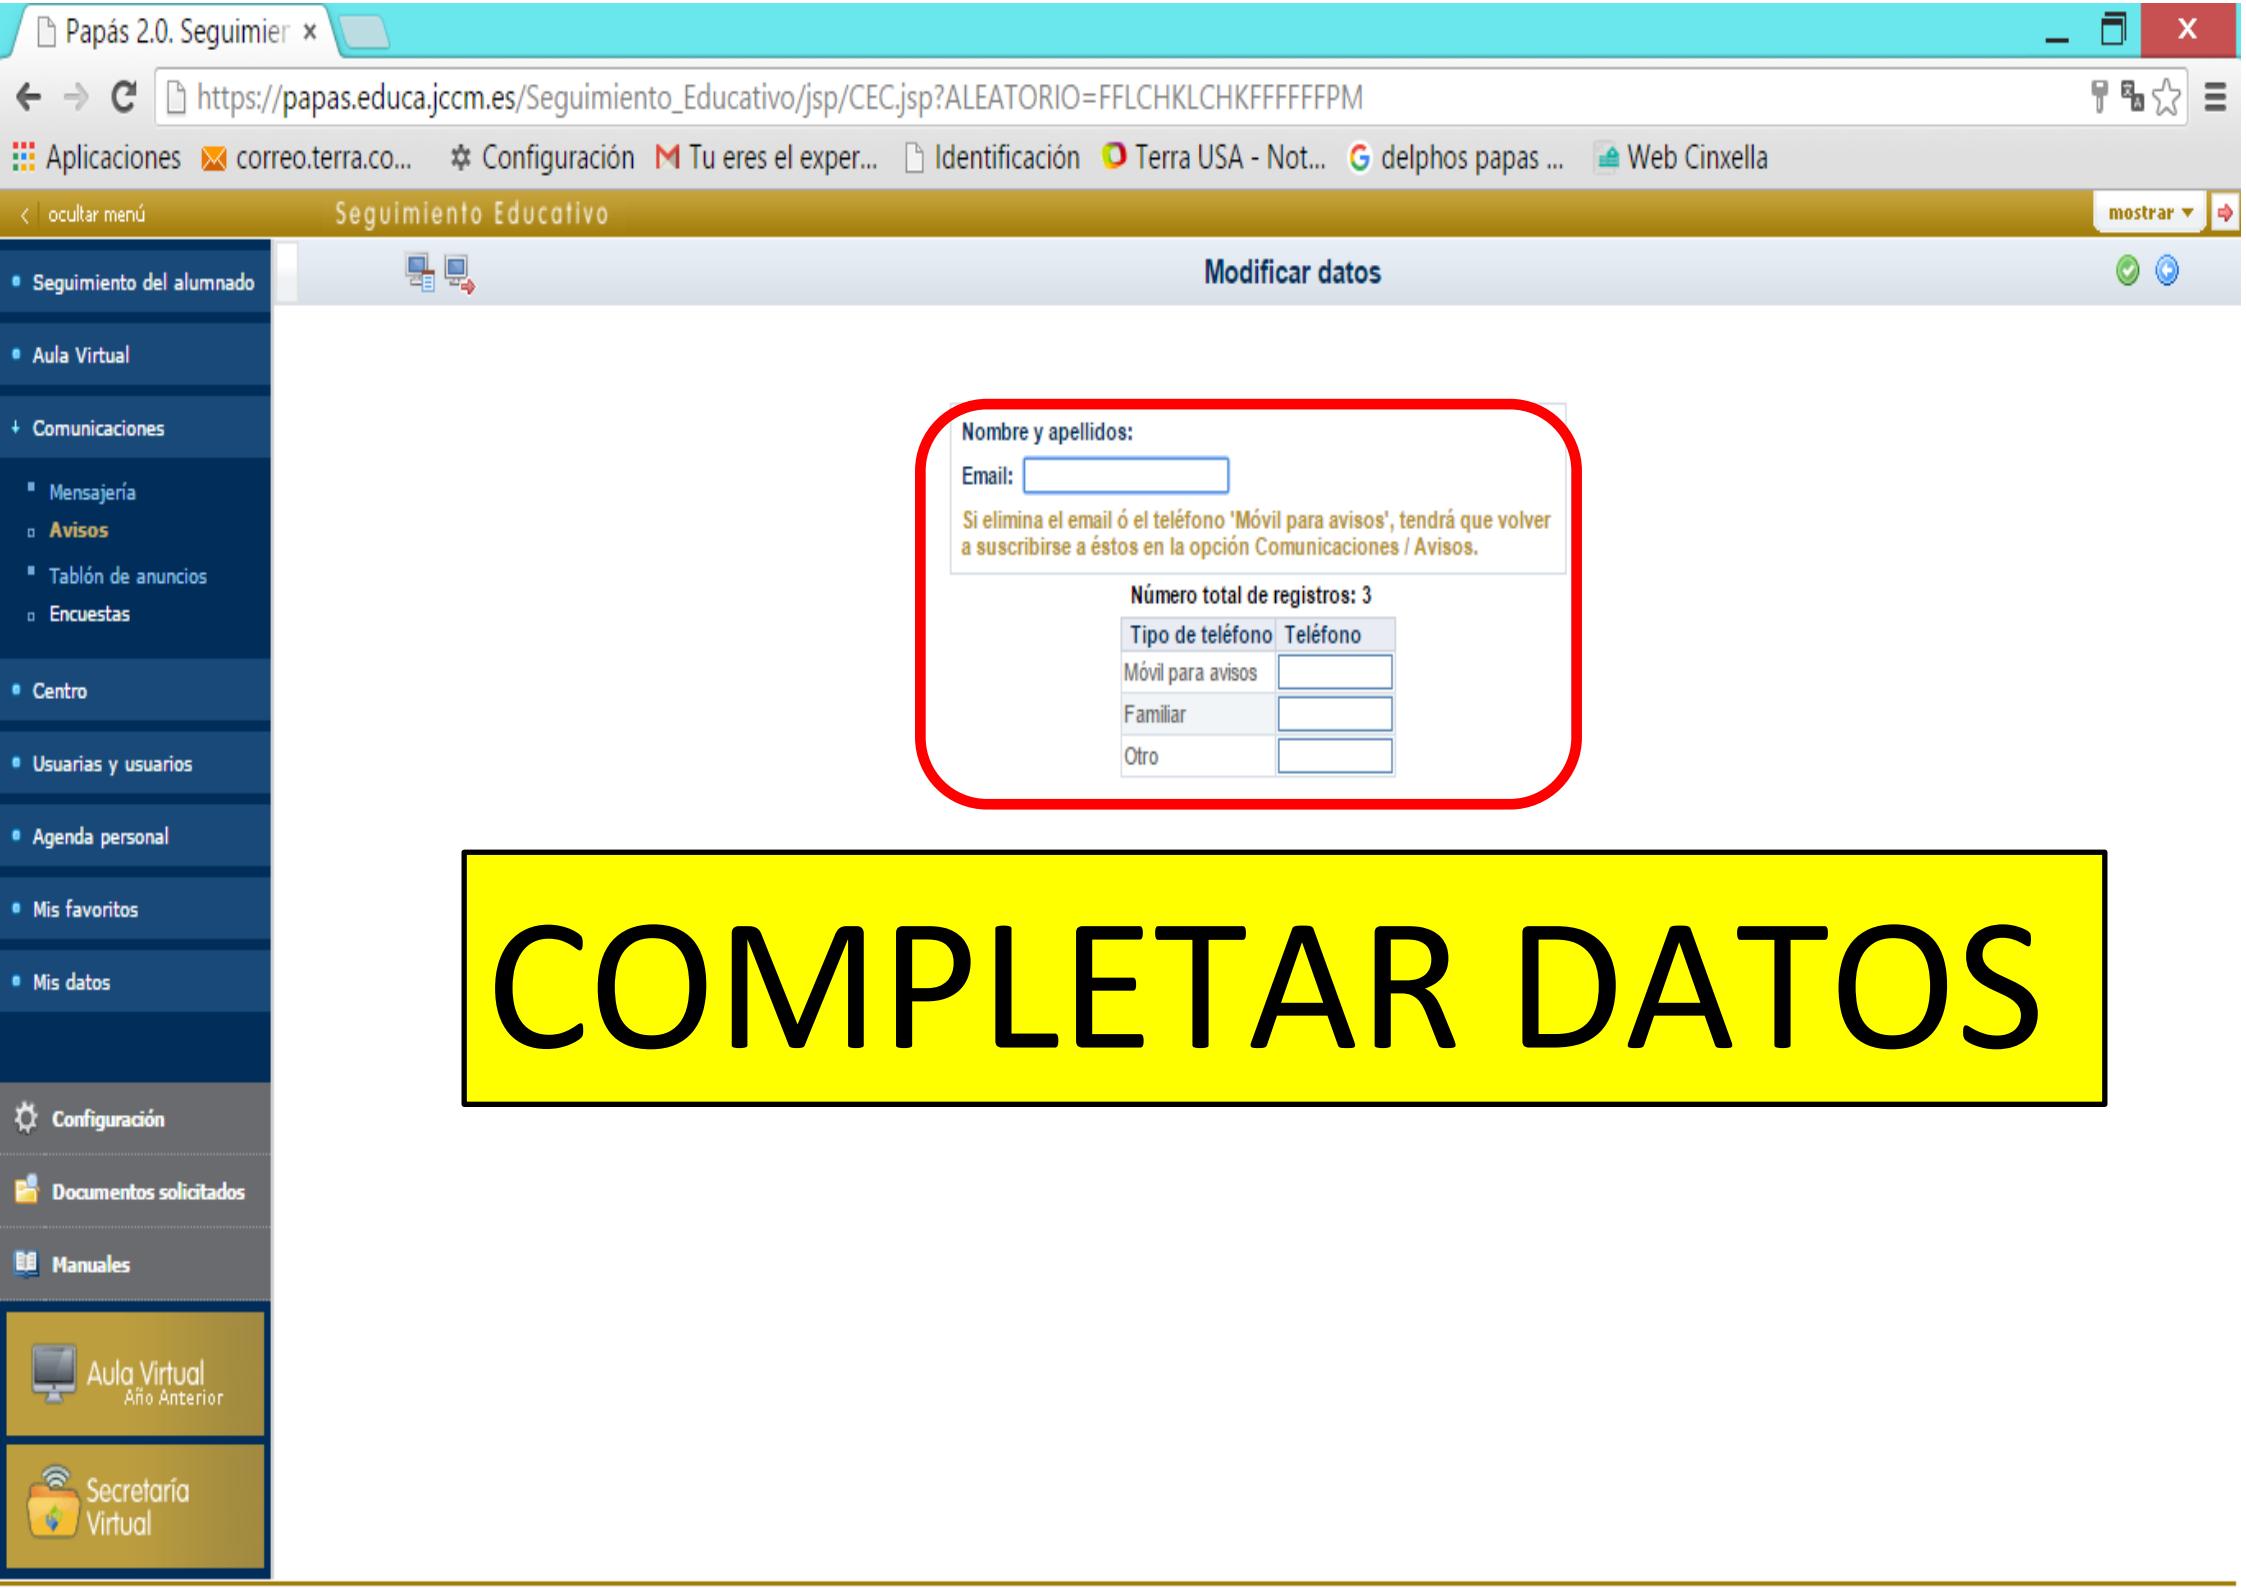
Papás 2.0. Seguimier ×

https://papas.educa.jccm.es/Seguimiento_Educativo/jsp/CEC.jsp?ALEATORIO=FFLCHKLCHKFFFFFFPM

Aplicaciones correo.terra.co... Configuración Tu eres el exper... Identificación Terra USA - Not... delphos papas ... Web Cinxella

ocultar menú Seguimiento Educativo mostrar

Seguimiento del alumnado
Aula Virtual
Comunicaciones
Mensajería
Avisos
Tablón de anuncios
Encuestas
Centro
Usuarias y usuarios
Agenda personal
Mis favoritos
Mis datos
Configuración
Documentos solicitados
Manuales
Aula Virtual Año Anterior
Secretaría Virtual

Modificar datos

Nombre y apellidos:
Email:
Si elimina el email ó el teléfono 'Móvil para avisos', tendrá que volver a suscribirse a éstos en la opción Comunicaciones / Avisos.

Número total de registros: 3

| Tipo de teléfono | Teléfono |
|---|---|
| Móvil para avisos | |
| Familiar | |
| Otro | |

COMPLETAR DATOS